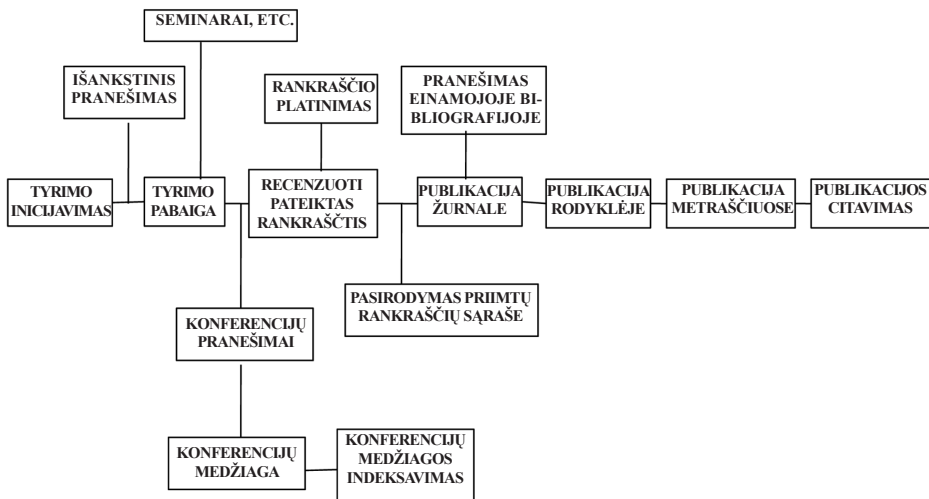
SEMINARAI, ETC.

IŠANKSTINIS PRANEŠIMAS

RANKRAŠČIO PLATINIMAS

PRANEŠIMAS EINAMOJOJE BIBLIOGRAFIJOJE

TYRIMO INICIJAVIMAS

TYRIMO PABAIGA

RECENZUOTI PATEIKTAS RANKRAŠČTIS

PUBLIKACIJA ŽURNALE

PUBLIKACIJA RODYKLĖJE

PUBLIKACIJA METRAŠČIUOSE

PUBLIKACIJOS CITAVIMAS

PASIRODYMAS PRIIMTŲ RANKRAŠČIŲ SĄRAŠE

KONFERENCIJŲ PRANEŠIMAI

KONFERENCIJŲ MEDŽIAGA

KONFERENCIJŲ MEDŽIAGOS INDEKSAVIMAS